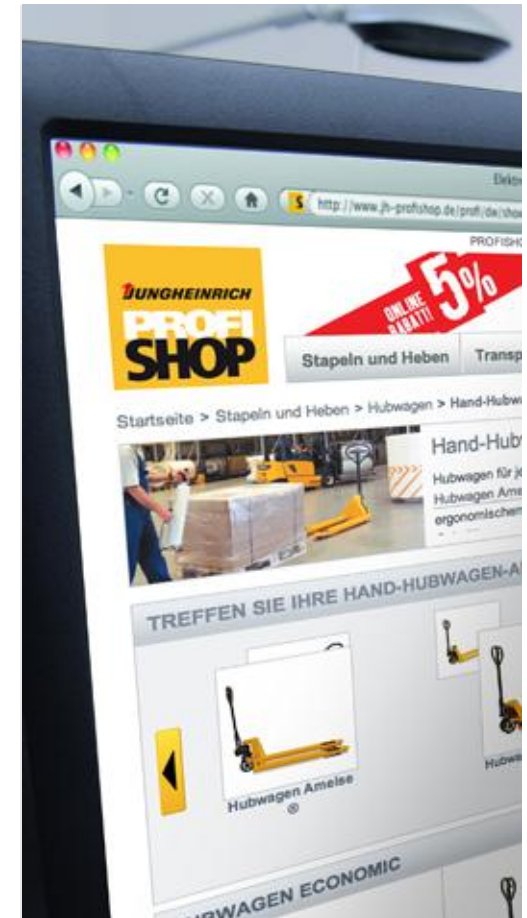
Elektr

http://www.jh-profishop.de/profi/de/sho

PROFISHO

JUNGHEINRICH
PROFI
SHOP

ONLINE RABATT! 5%

Stapeln und Heben
Transp

Startseite > Stapeln und Heben > Hubwagen > Hand-Hubw

Hand-Hub
Hubwagen für je
Hubwagen Ame
ergonomischem

TREFFEN SIE IHRE HAND-HUBWAGEN-A

Hubwagen Ameise ®

Hubwa

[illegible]WAGEN ECONOMIC